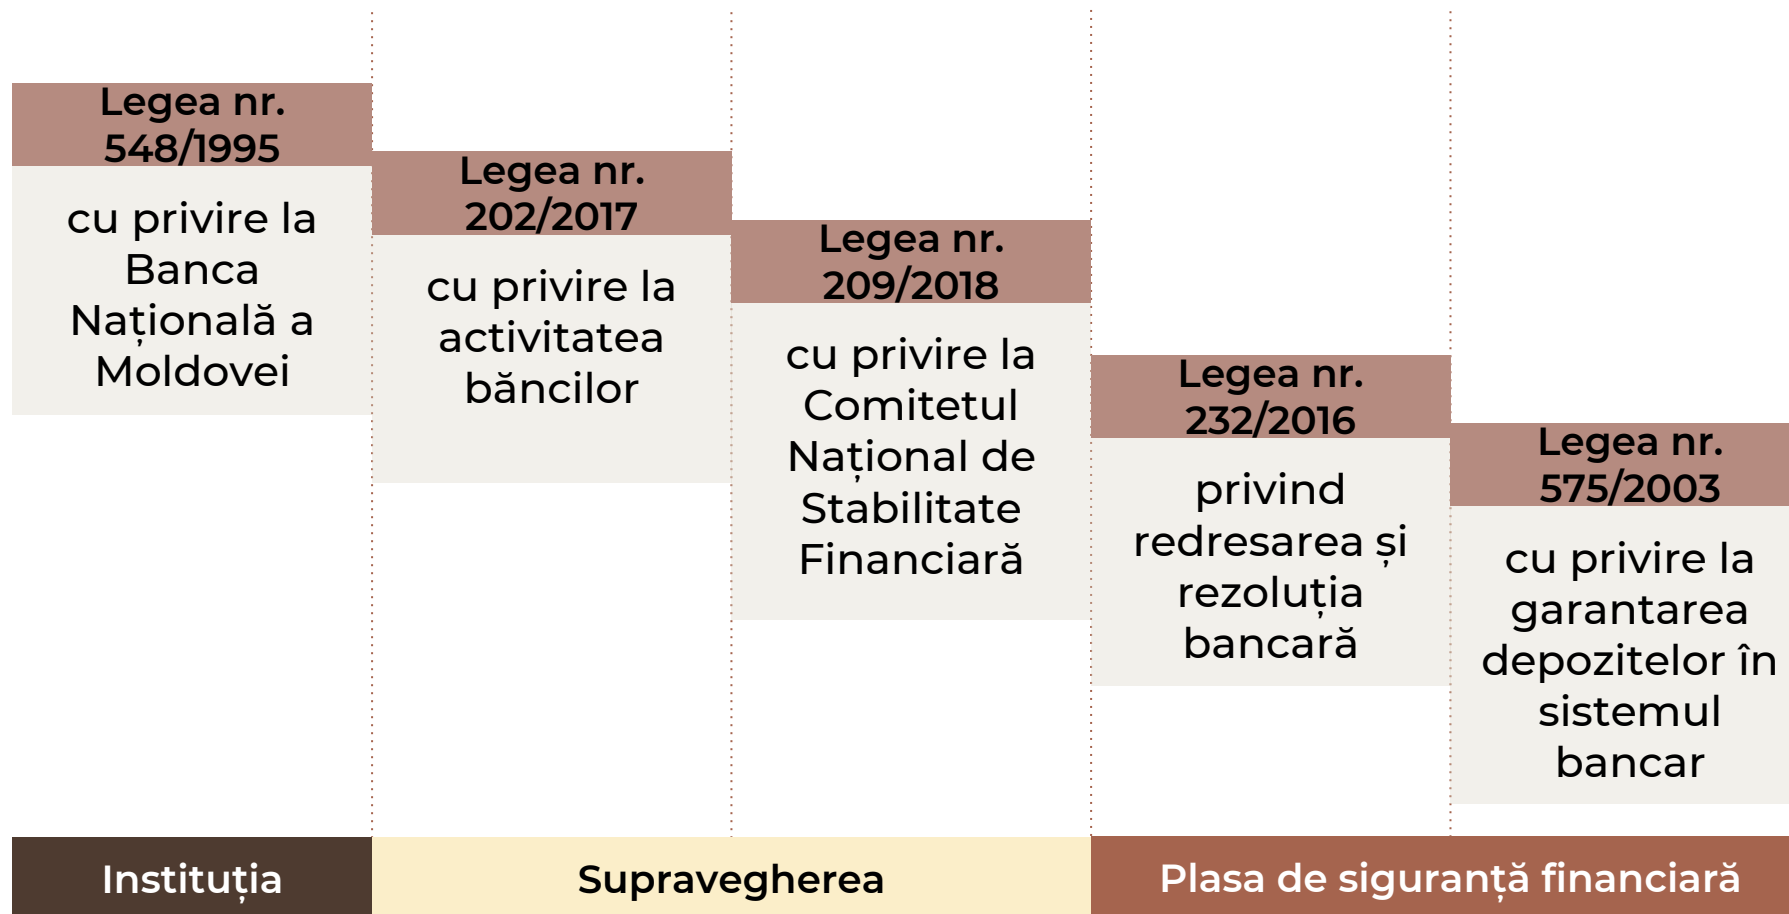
Legea nr. 548/1995

cu privire la Banca Națională a Moldovei

Legea nr. 202/2017

cu privire la activitatea băncilor

Legea nr. 209/2018

cu privire la Comitetul Național de Stabilitate Financiară

Legea nr. 232/2016

privind redresarea și rezoluția bancară

Legea nr. 575/2003

cu privire la garantarea depozitelor în sistemul bancar

Instituția

Supravegherea

Plasa de siguranță financiară